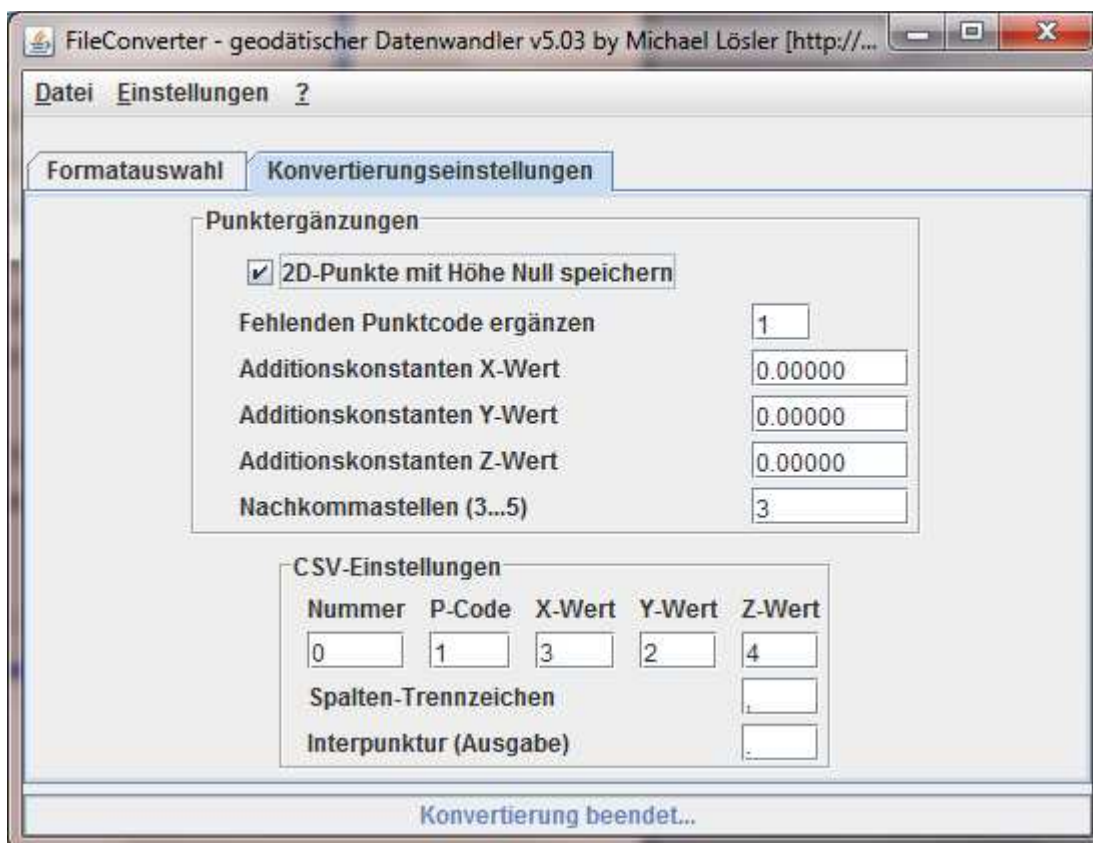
FileConverter - geodätischer Datenwandler v5.03 by Michael Lösler [http://...

Datei Einstellungen ?

Formatauswahl Konvertierungseinstellungen

Punktergänzungen

2D-Punkte mit Höhe Null speichern

Fehlenden Punktcode ergänzen 1

Additionskonstanten X-Wert 0.00000

Additionskonstanten Y-Wert 0.00000

Additionskonstanten Z-Wert 0.00000

Nachkommastellen (3...5) 3

CSV-Einstellungen

| Nummer | P-Code | X-Wert | Y-Wert | Z-Wert |
|---|---|---|---|---|
| 0 | 1 | 3 | 2 | 4 |

Spalten-Trennzeichen ,

Interpunktur (Ausgabe) .

Konvertierung beendet...